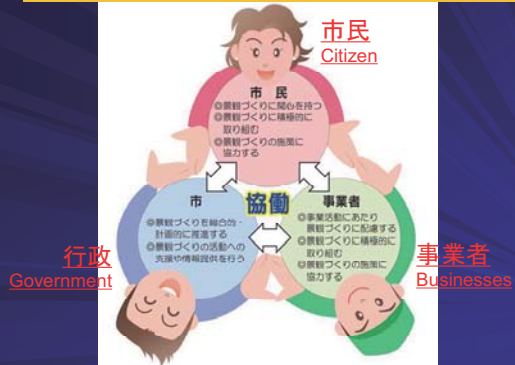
市民
Citizen

市 民
◎景観づくりに関心を持つ
◎景観づくりに積極的に取り組む
◎景観づくりの施策に協力する

協働

市
◎景観づくりを総合的・計画的に推進する
◎景観づくりの活動への支援や情報提供を行う

事業者
◎事業活動にあたり景観づくりに配慮する
◎景観づくりに積極的に取り組む
◎景観づくりの施策に協力する

行政
Government

事業者
Businesses